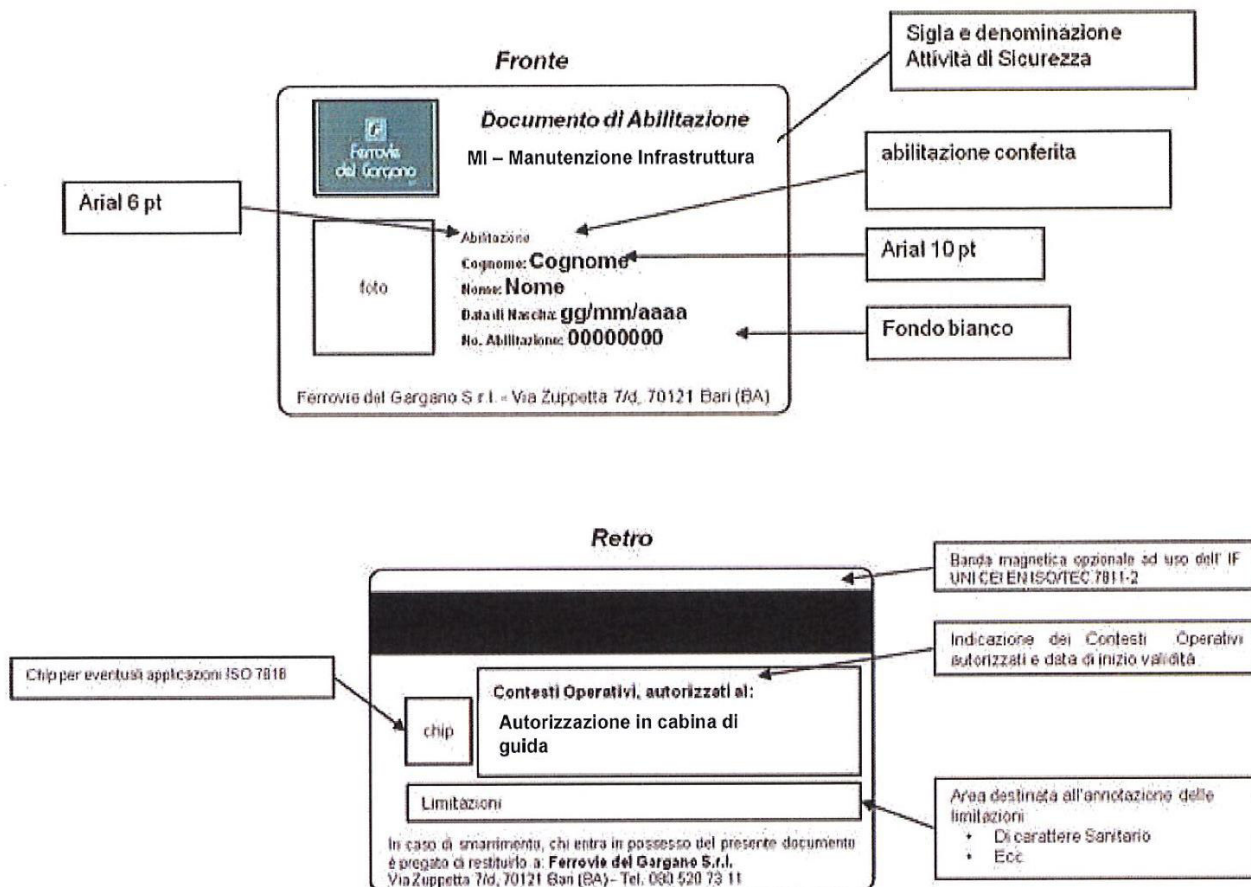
Fronte

Sigla e denominazione Attività di Sicurezza

Ferrovie del Gargano

Documento di Abilitazione

MI – Manutenzione Infrastruttura

abilitazione conferita

Arial 6 pt

Abilitazione

Cognome: Cognome

Nome: Nome

Data di Nascita: gg/mm/aaaa

No. Abilitazione: 00000000

foto

Arial 10 pt

Fondo bianco

Ferrovie del Gargano S.r.l. - Via Zuppetta 7/d, 70121 Bari (BA)

Retro

Banda magnetica opzionale ad uso dell' IF UNI CEI EN ISO/TEC 7811-2

Indicazione dei Contesti Operativi autorizzati e data di inizio validità

Chip per eventuali applicazioni ISO 7816

chip

Contesti Operativi, autorizzati al:

Autorizzazione in cabina di guida

Limitazioni

Area destinata all'annotazione delle limitazioni
• Di carattere Sanitario
• Ecc

In caso di smarrimento, chi entra in possesso del presente documento è pregato di restituirlo a: Ferrovie del Gargano S.r.l. Via Zuppetta 7/d, 70121 Bari (BA) - Tel. 080 520 73 11